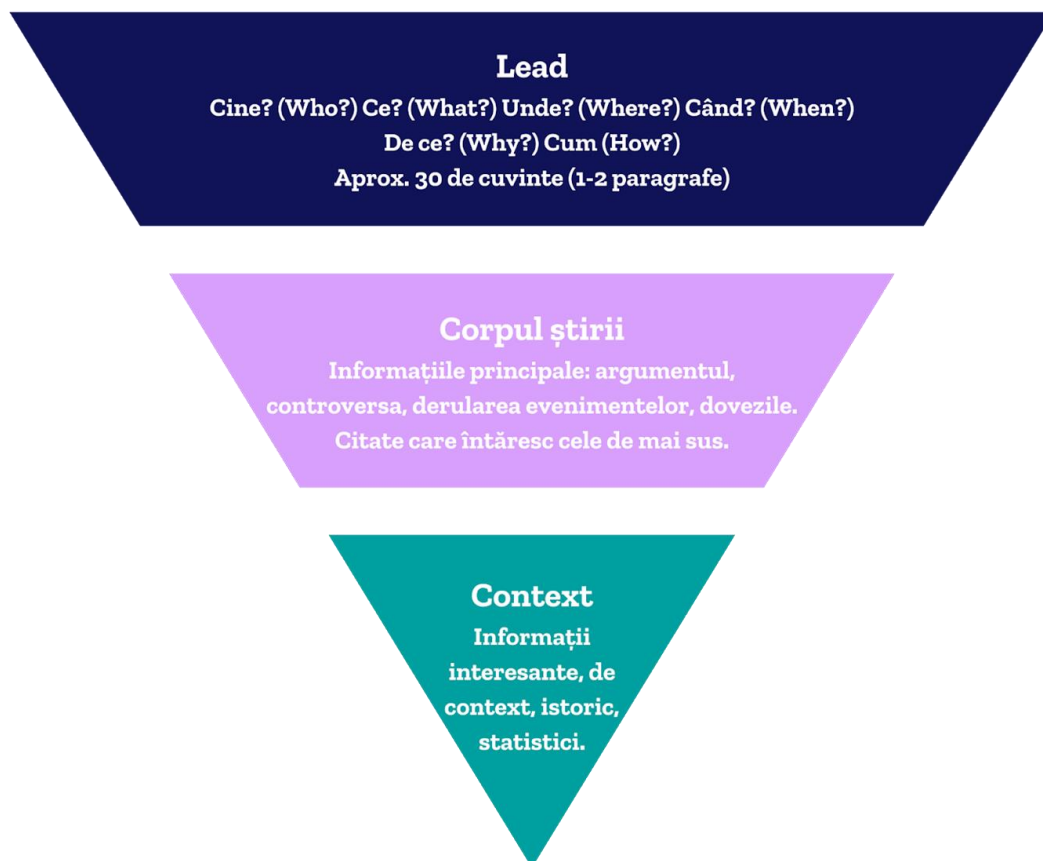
Lead
Cine? (Who?) Ce? (What?) Unde? (Where?) Când? (When?)
De ce? (Why?) Cum (How?)
Aprox. 30 de cuvinte (1-2 paragrafe)

Corpul știrii
Informațiile principale: argumentul, controversa, derularea evenimentelor, dovezile. Citate care întăresc cele de mai sus.

Context
Informații interesante, de context, istoric, statistici.